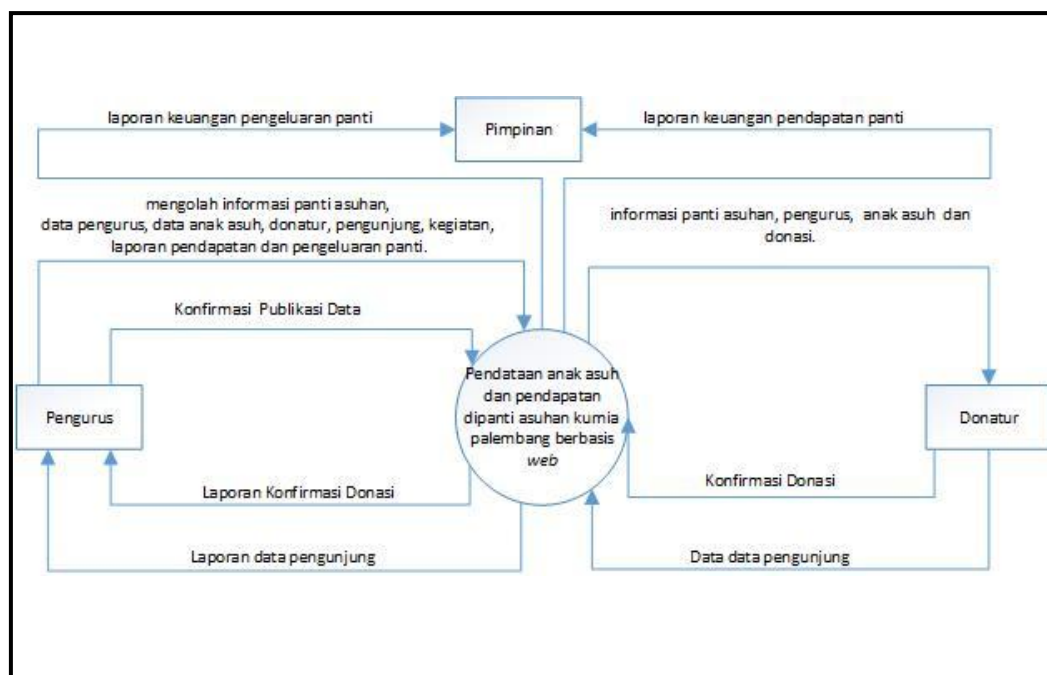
laporan keuangan pengeluaran panti

Pimpinan

laporan keuangan pendapatan panti

mengolah informasi panti asuhan, data pengurus, data anak asuh, donatur, pengunjung, kegiatan, laporan pendapatan dan pengeluaran panti.

informasi panti asuhan, pengurus, anak asuh dan donasi.

Konfirmasi Publikasi Data

Pengurus

Pendataan anak asuh dan pendapatan dipanti asuhan kumia palembang berbasis web

Donatur

Laporan Konfirmasi Donasi

Konfirmasi Donasi

Laporan data pengunjung

Data data pengunjung